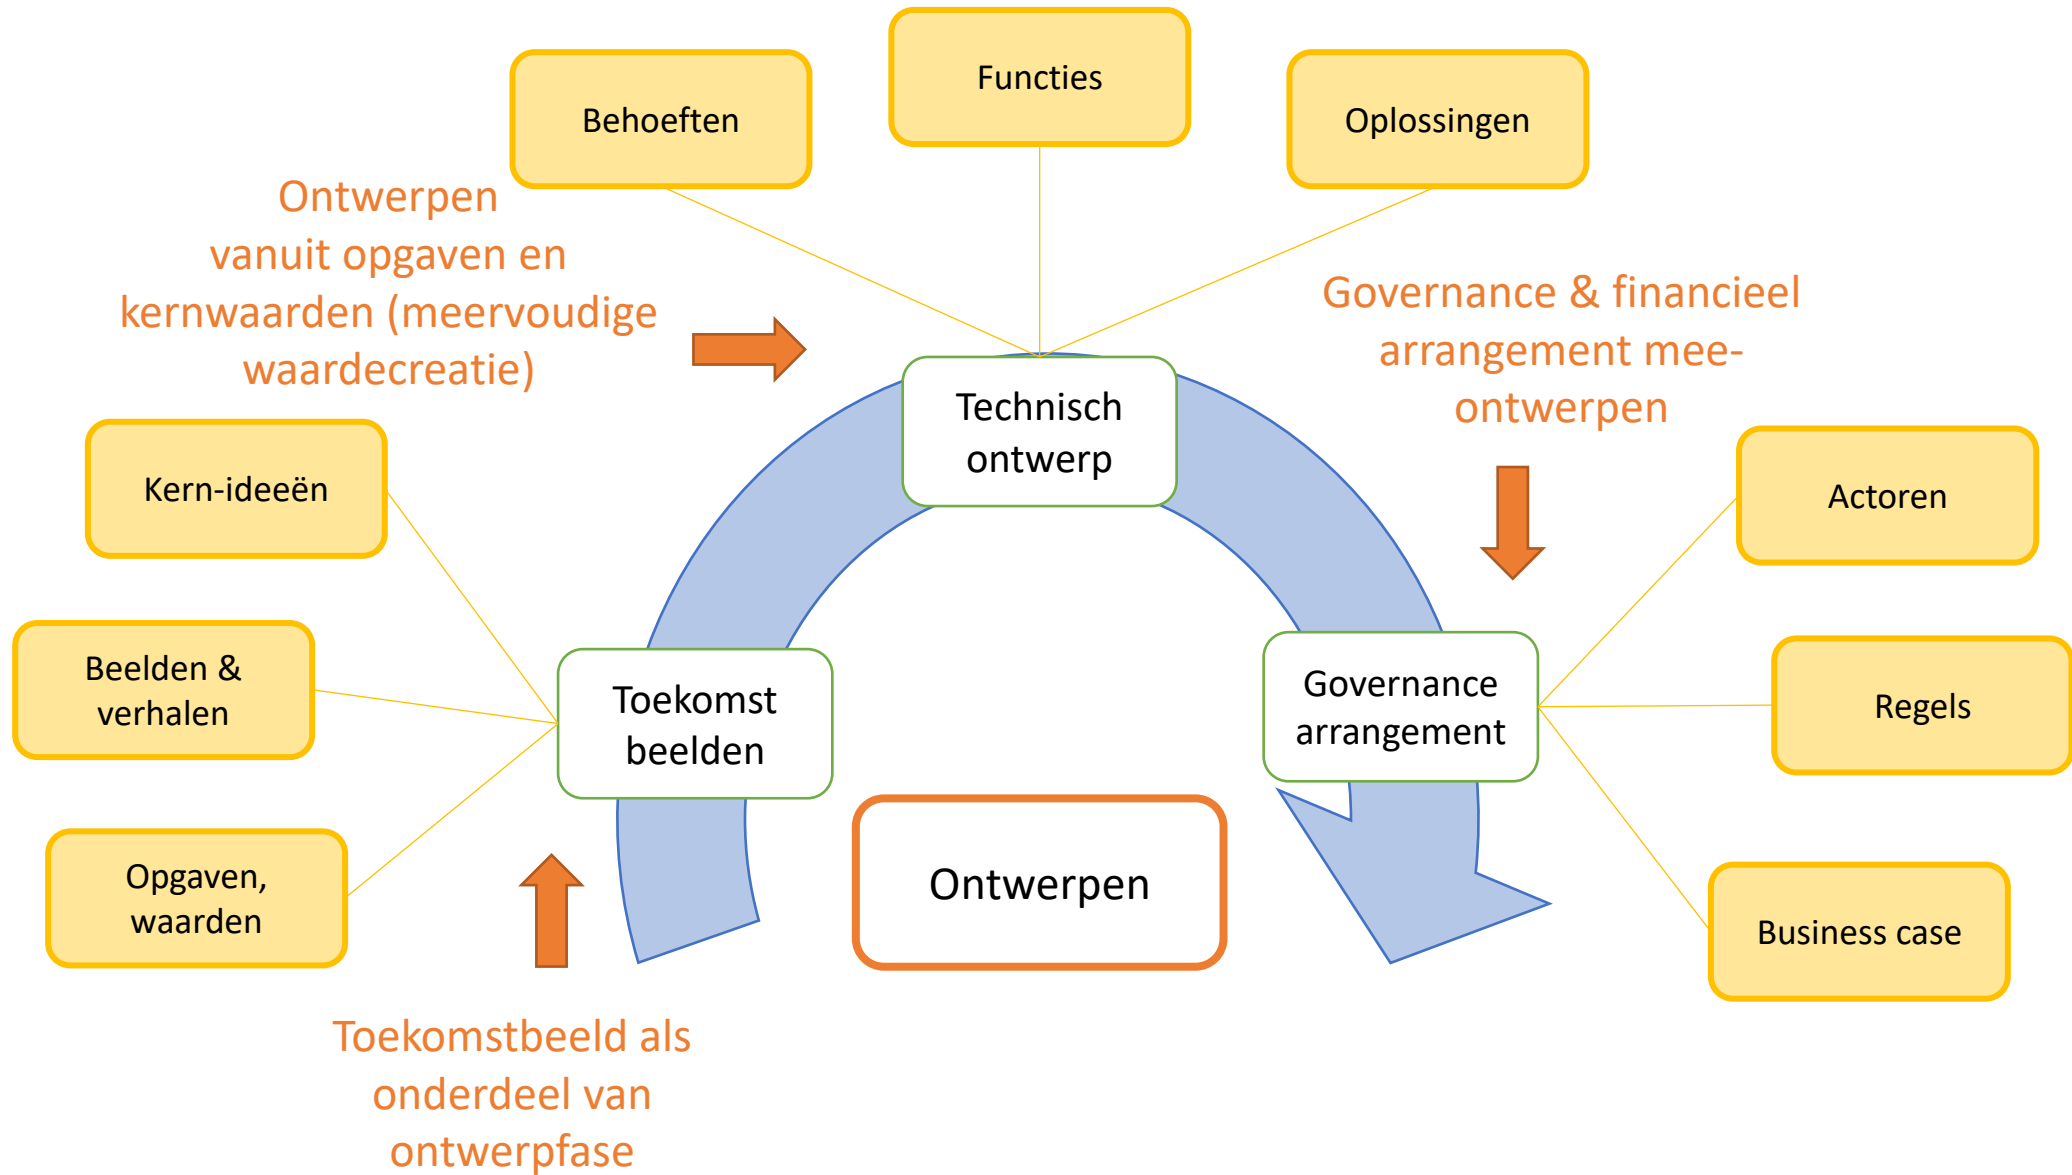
Behoeften

Functies

Oplossingen

Ontwerpen vanuit opgaven en kernwaarden (meervoudige waardecreatie)

Governance & financieel arrangement mee-ontwerpen

Technisch ontwerp

Kern-ideeën

Beelden & verhalen

Opgaven, waarden

Toekomst beelden

Governance arrangement

Actoren

Regels

Business case

Ontwerpen

Toekomstbeeld als onderdeel van ontwerpfase